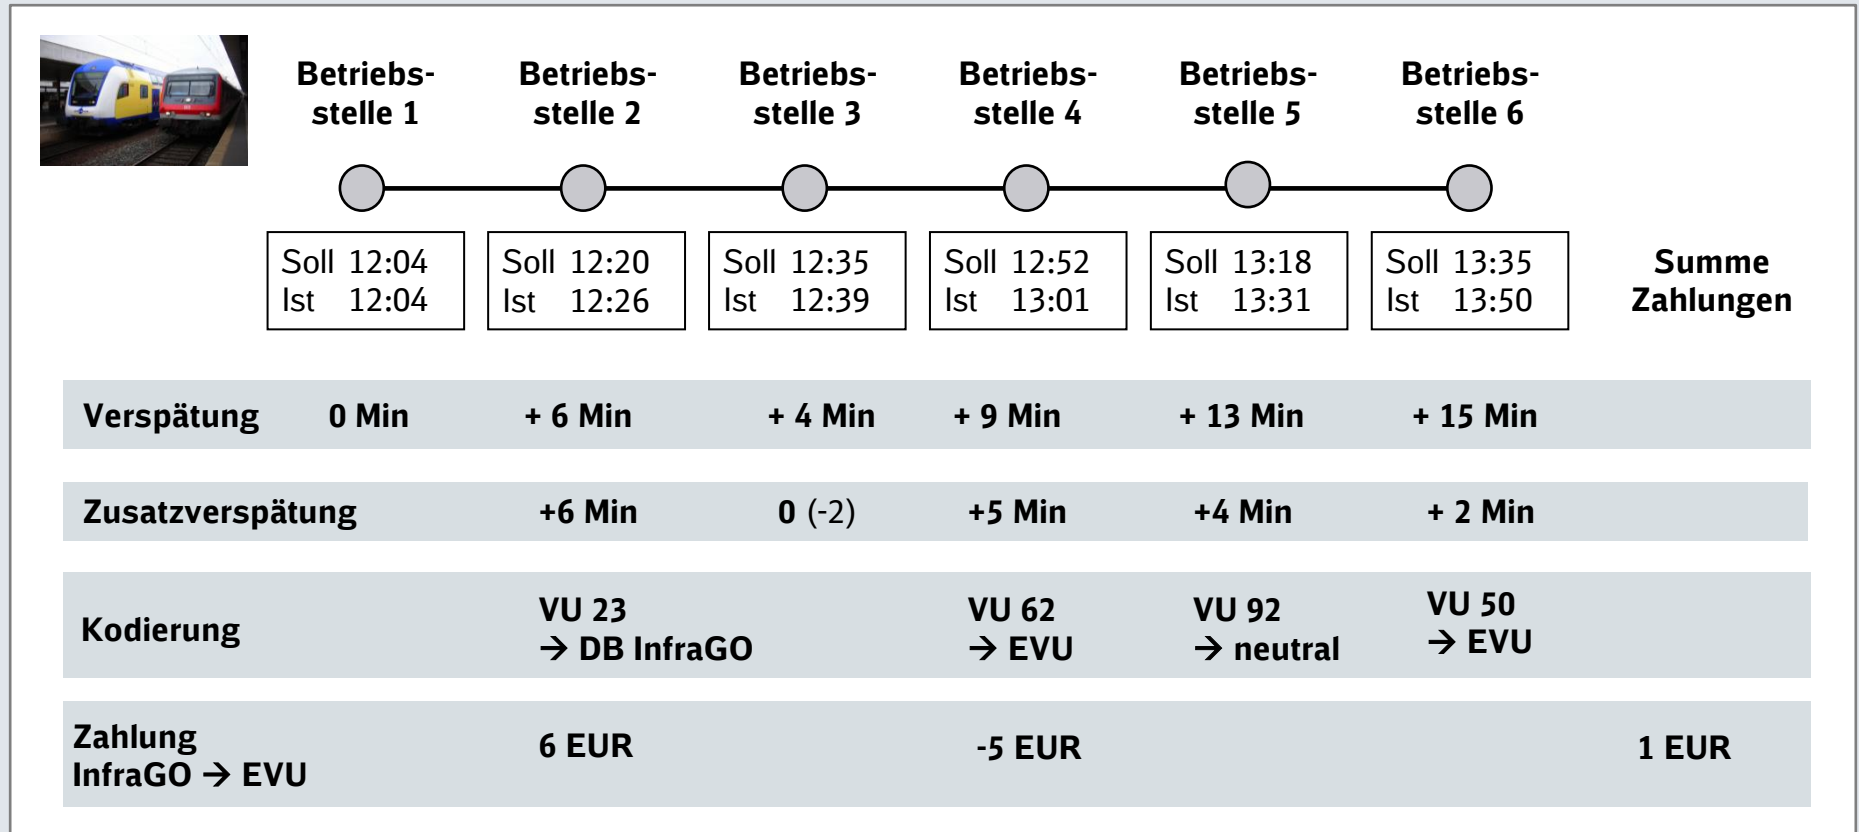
Betriebsstelle 1 | Betriebsstelle 2 | Betriebsstelle 3 | Betriebsstelle 4 | Betriebsstelle 5 | Betriebsstelle 6

| Soll 12:04 Ist 12:04 | Soll 12:20 Ist 12:26 | Soll 12:35 Ist 12:39 | Soll 12:52 Ist 13:01 | Soll 13:18 Ist 13:31 | Soll 13:35 Ist 13:50 | Summe Zahlungen |
|---|---|---|---|---|---|---|

| | | | | | | | |
|---|---|---|---|---|---|---|---|
| Verspätung | 0 Min | + 6 Min | + 4 Min | + 9 Min | + 13 Min | + 15 Min | |
| Zusatzverspätung | | +6 Min | 0 (-2) | +5 Min | +4 Min | + 2 Min | |
| Kodierung | | VU 23 → DB InfraGO | | VU 62 → EVU | VU 92 → neutral | VU 50 → EVU | |
| Zahlung InfraGO → EVU | | 6 EUR | | -5 EUR | | | 1 EUR |